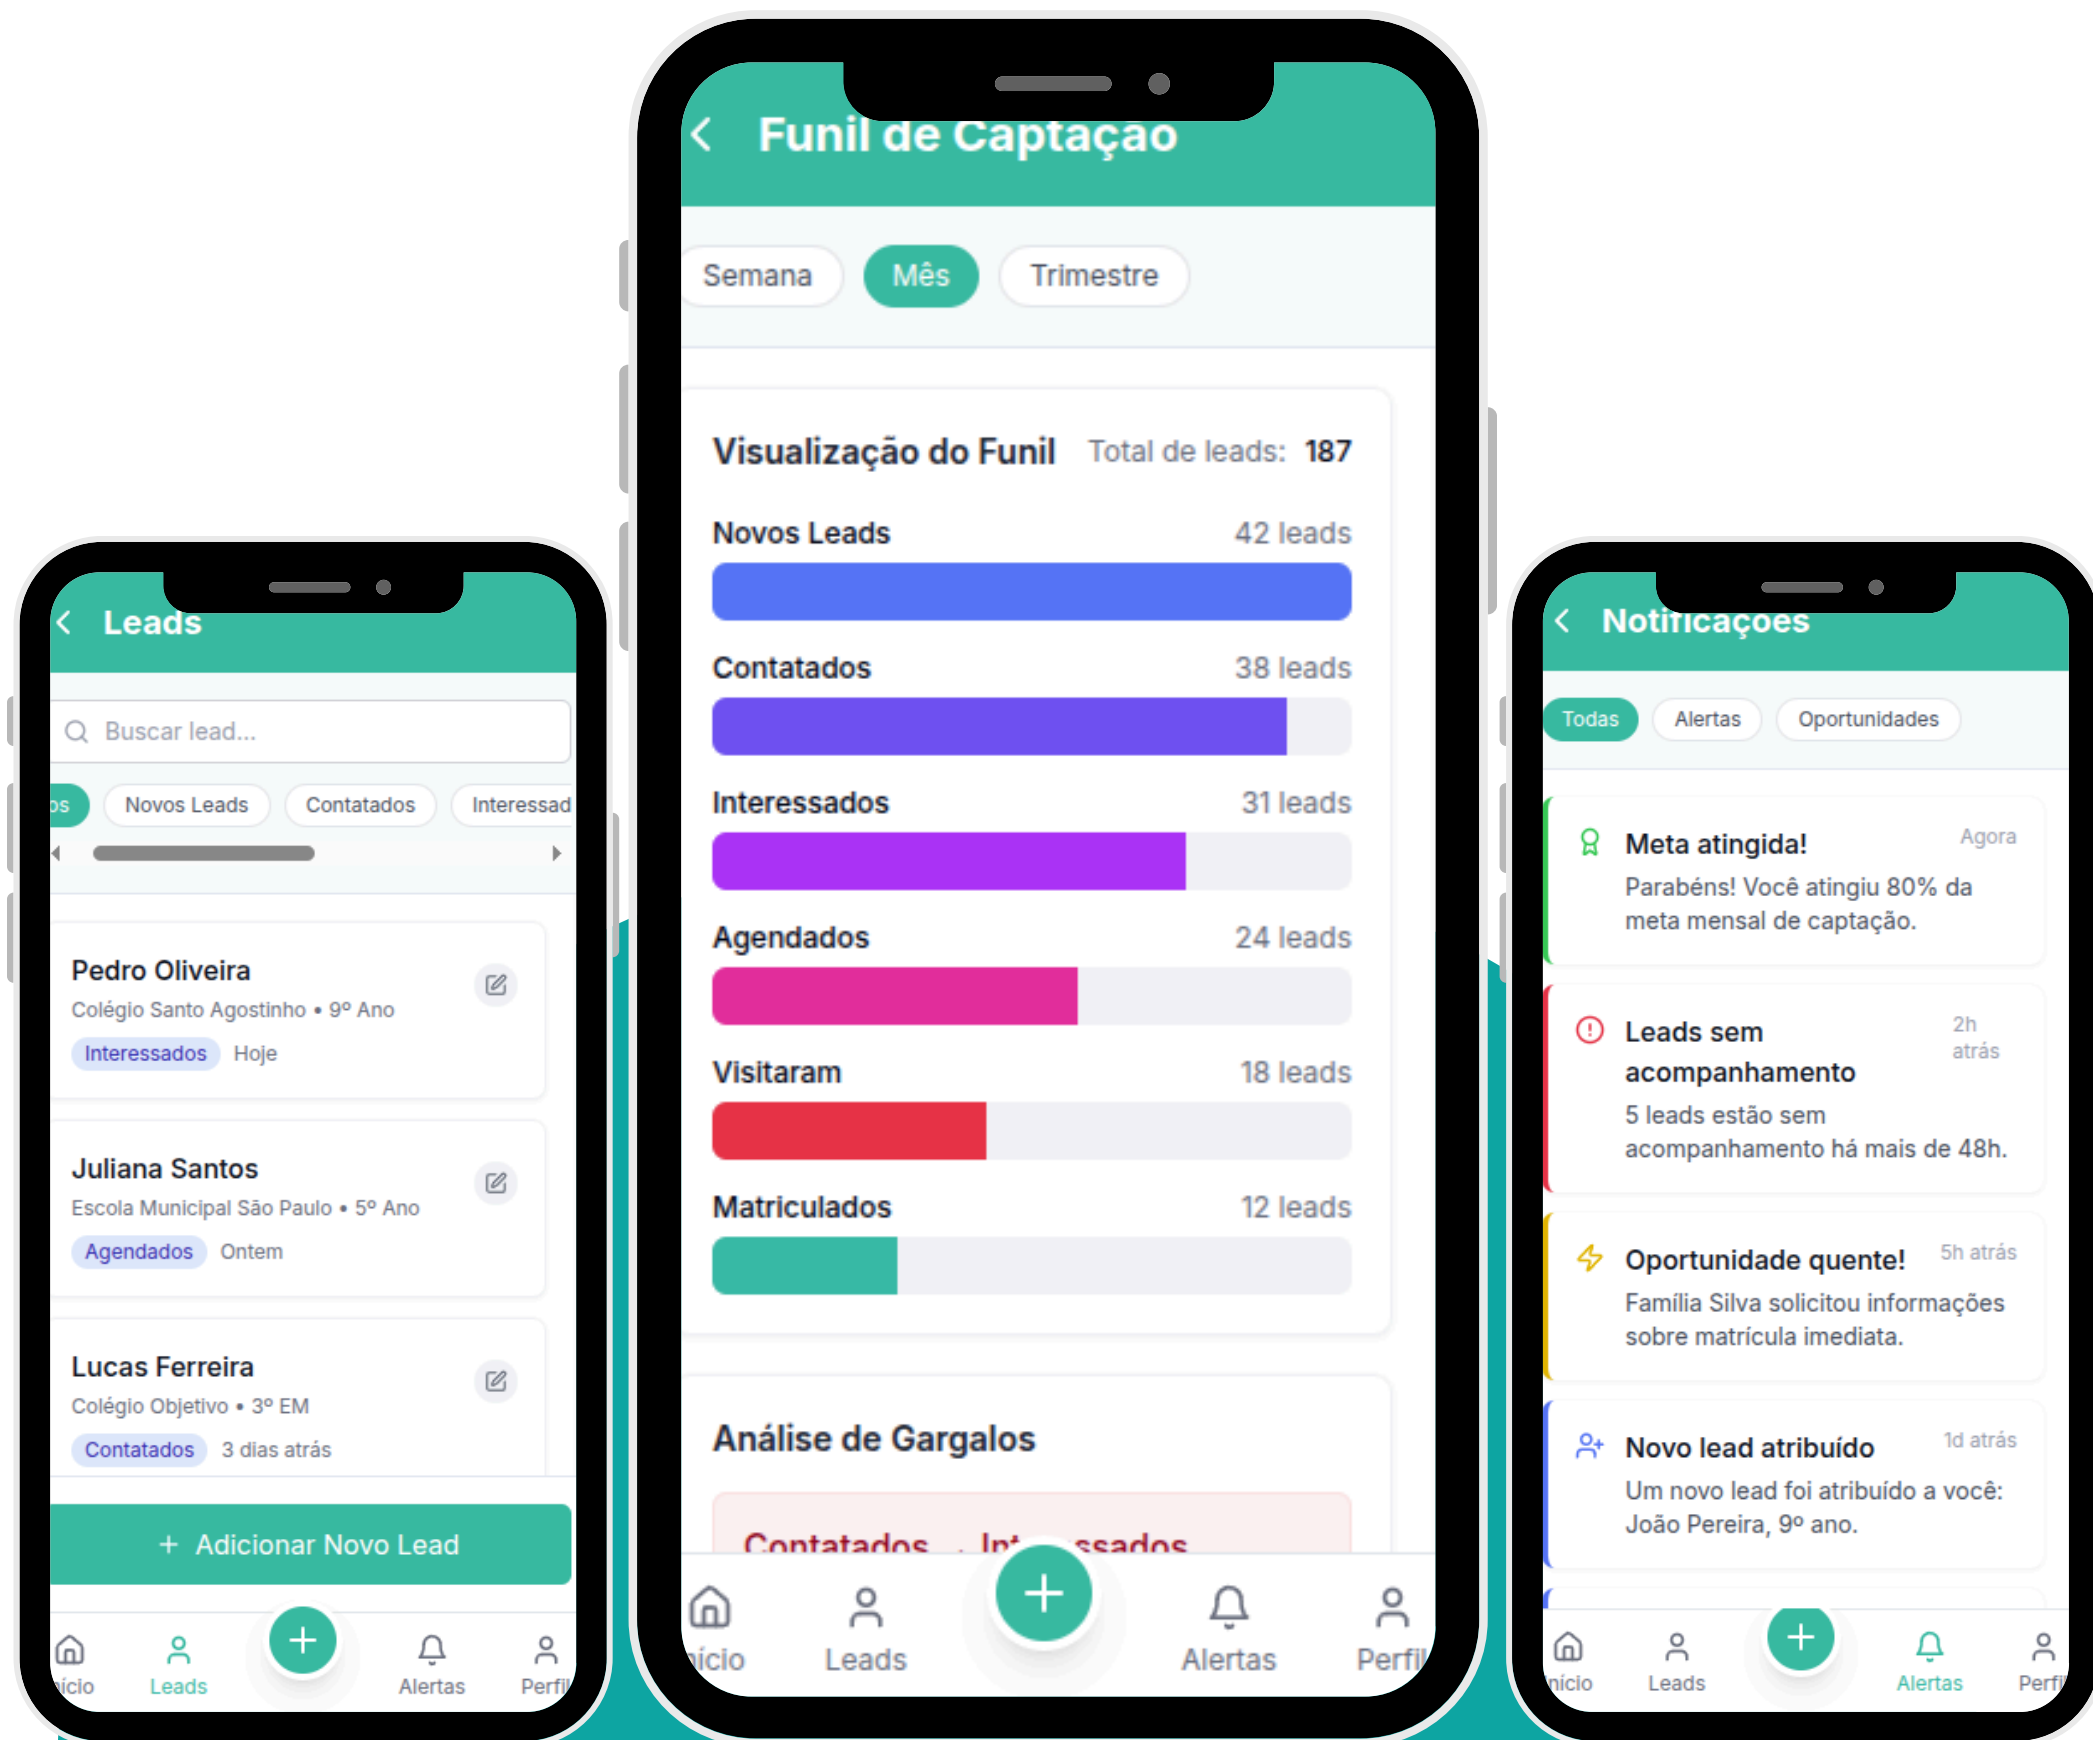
Leads

Buscar lead...

os | Novos Leads | Contatados | Interessad

Pedro Oliveira
Colégio Santo Agostinho • 9º Ano
Interessados Hoje

Juliana Santos
Escola Municipal São Paulo • 5º Ano
Agendados Ontem

Lucas Ferreira
Colégio Objetivo • 3º EM
Contatados 3 dias atrás

+ Adicionar Novo Lead

ício | Leads | Alertas | Perfi

Funil de Captação

Semana | Mês | Trimestre

Visualização do Funil Total de leads: 187

Novos Leads 42 leads

Contatados 38 leads

Interessados 31 leads

Agendados 24 leads

Visitaram 18 leads

Matriculados 12 leads

Análise de Gargalos

Contatados → In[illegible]ssados

ício | Leads | Alertas | Perfil

Notificações

Todas | Alertas | Oportunidades

Meta atingida! Agora
Parabéns! Você atingiu 80% da meta mensal de captação.

Leads sem acompanhamento 2h atrás
5 leads estão sem acompanhamento há mais de 48h.

Oportunidade quente! 5h atrás
Família Silva solicitou informações sobre matrícula imediata.

Novo lead atribuído 1d atrás
Um novo lead foi atribuído a você: João Pereira, 9º ano.

ício | Leads | Alertas | Perfi